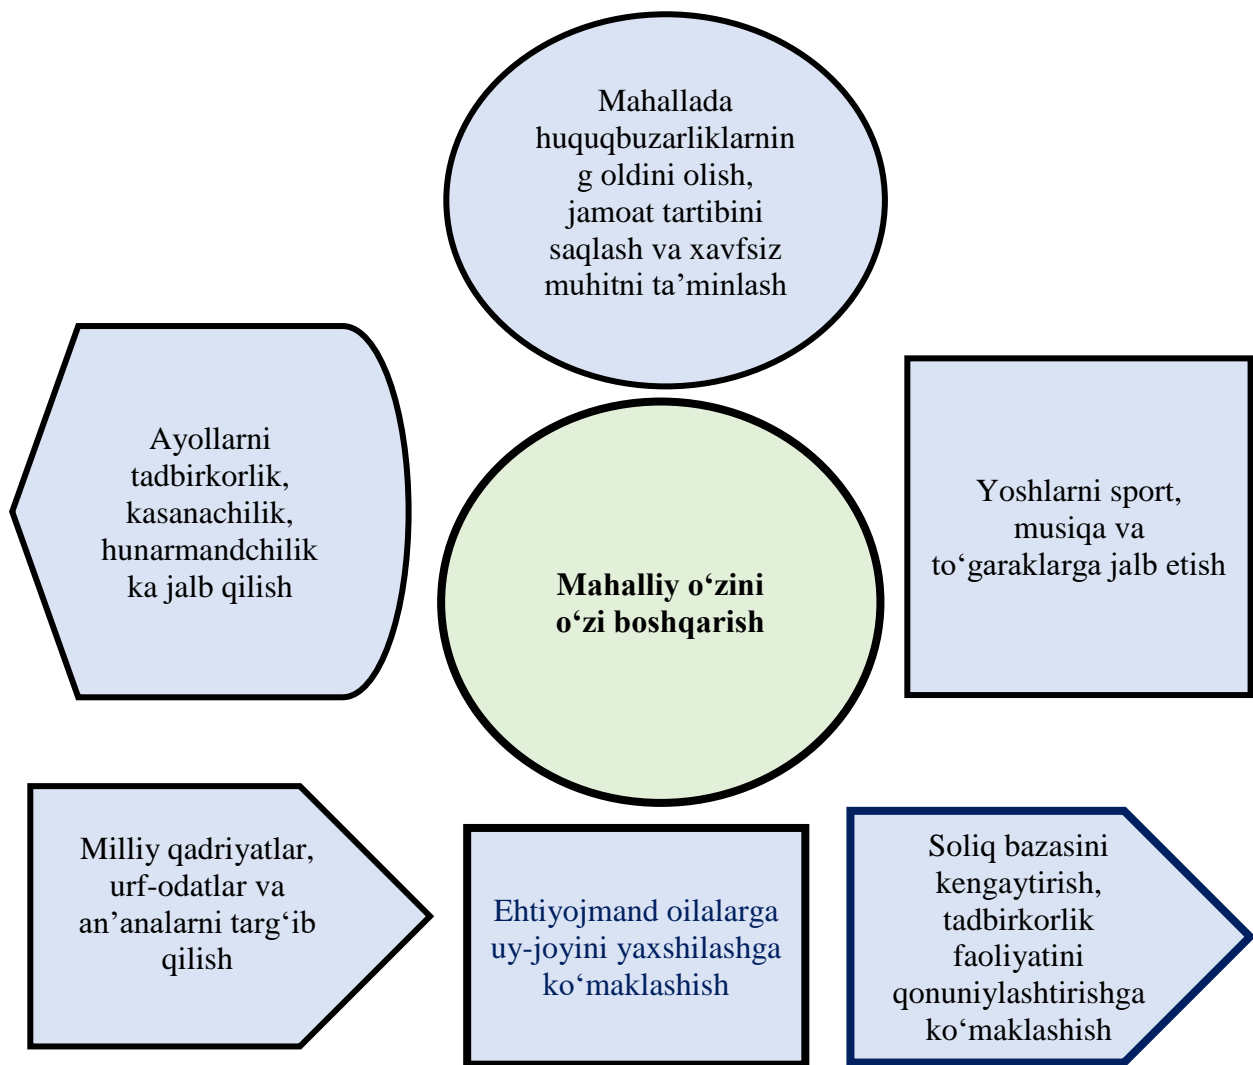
Mahallada huquqbuzarliklarning oldini olish, jamoat tartibini saqlash va xavfsiz muhitni ta’minlash

Ayollarni tadbirkorlik, kasanachilik, hunarmandchilikka jalb qilish

Mahalliy o‘zini o‘zi boshqarish

Yoshlarni sport, musiqa va to‘garaklarga jalb etish

Milliy qadriyatlar, urf-odatlar va an’analarni targ‘ib qilish

Ehtiyojmand oilalarga uy-joyini yaxshilashga ko‘maklashish

Soliq bazasini kengaytirish, tadbirkorlik faoliyatini qonuniylashtirishga ko‘maklashish